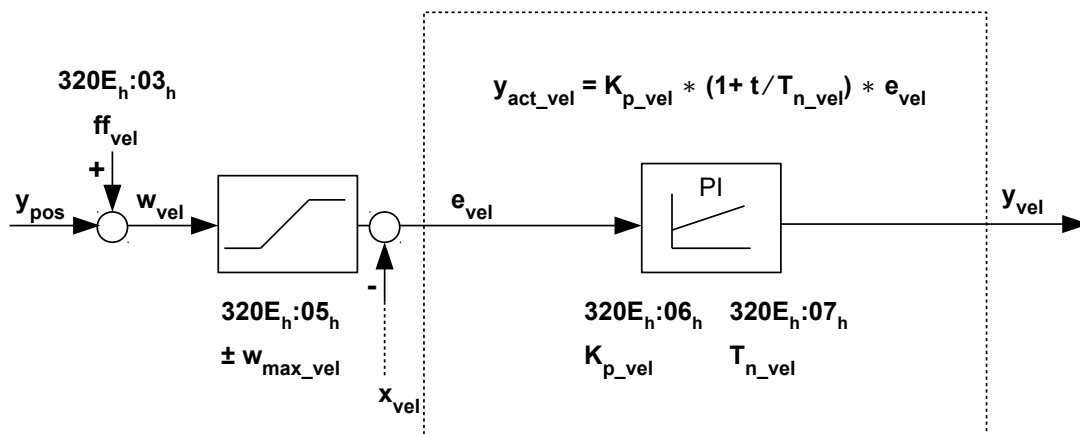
$320E_h:03_h$

$ff_{vel}$

+

$y_{pos}$

$w_{vel}$

$y_{act\_vel} = K_{p\_vel} * (1 + t / T_{n\_vel}) * e_{vel}$

$e_{vel}$

PI

$y_{vel}$

-

$320E_h:05_h$

$\pm w_{max\_vel}$

$x_{vel}$

$320E_h:06_h$

$K_{p\_vel}$

$320E_h:07_h$

$T_{n\_vel}$